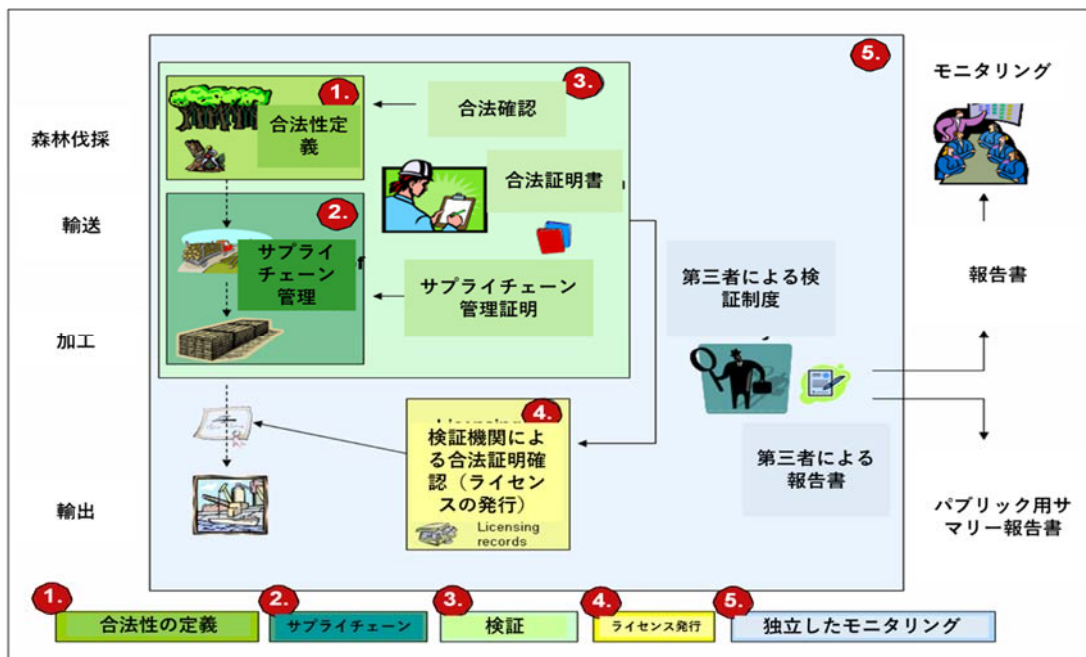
森林伐採

輸送

加工

輸出

1. 合法性定義

3. 合法確認

合法証明書

2. サプライチェーン管理

サプライチェーン管理証明

5.

第三者による検証制度

4. 検証機関による合法証明確認（ライセンスの発行）

Licensing records

第三者による報告書

モニタリング

報告書

パブリック用サマリー報告書

1. 合法性の定義

2. サプライチェーン

3. 検証

4. ライセンス発行

5. 独立したモニタリング